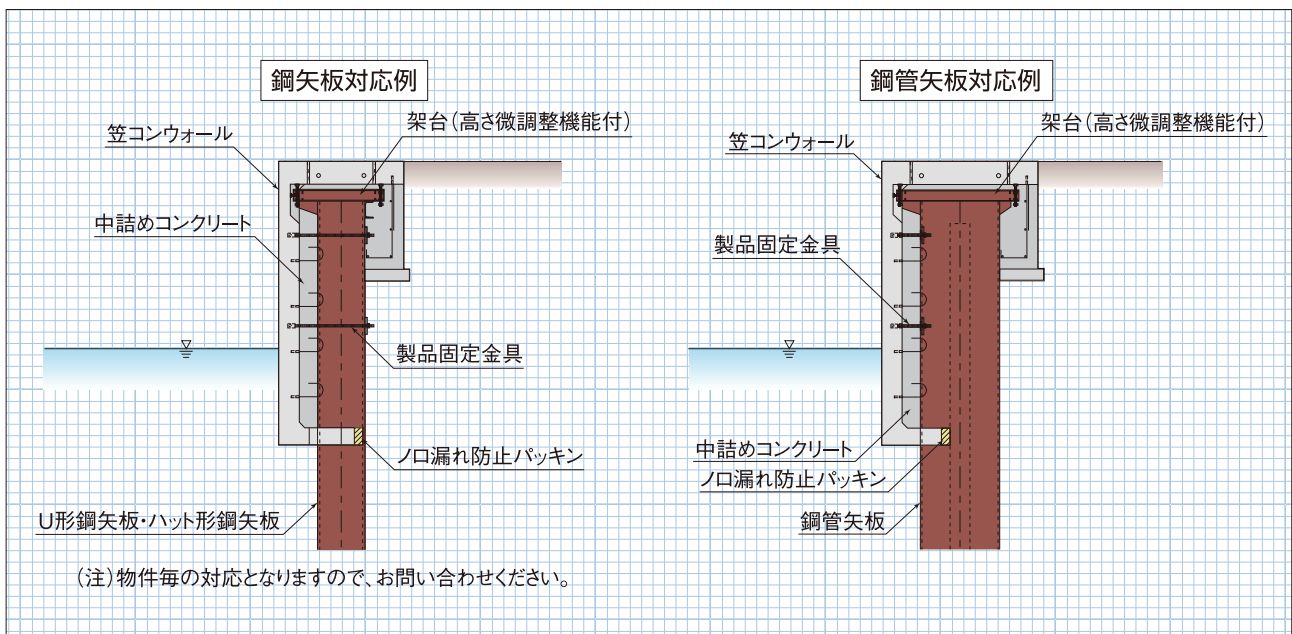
鋼矢板対応例

笠コンウォール

架台(高さ微調整機能付)

中詰めコンクリート

製品固定金具

ノロ漏れ防止パッキン

U形鋼矢板・ハット形鋼矢板

鋼管矢板対応例

笠コンウォール

架台(高さ微調整機能付)

製品固定金具

中詰めコンクリート

ノロ漏れ防止パッキン

鋼管矢板

(注)物件毎の対応となりますので、お問い合わせください。